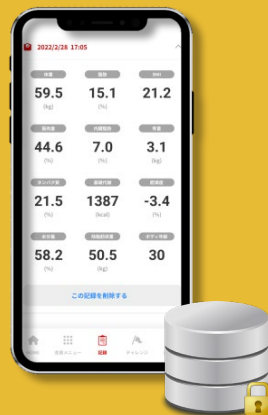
2022/2/28 17:05

| 体重 | 体脂 | BMI |
|---|---|---|
| 59.5 | 15.1 | 21.2 |
| (kg) | (%) | |
| 筋肉量 | 内臓脂肪 | 骨量 |
| 44.6 | 7.0 | 3.1 |
| (kg) | (%) | (kg) |
| タンパク質 | 基礎代謝 | 皮下脂肪 |
| 21.5 | 1387 | -3.4 |
| (%) | (kcal) | (%) |
| 水分量 | 除脂肪体重 | ボディ年齢 |
| 58.2 | 50.5 | 30 |
| (%) | (kg) | |

この記録を削除する

HOME 全体メニュー 記録 チャレンジ